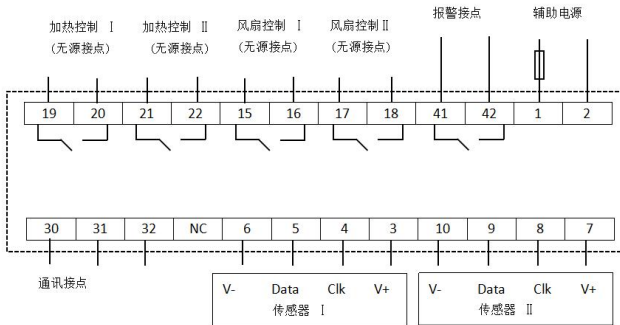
加热控制 Ⅰ
（无源接点）

加热控制 Ⅱ
（无源接点）

风扇控制 Ⅰ
（无源接点）

风扇控制Ⅱ
（无源接点）

报警接点

辅助电源

| 19 | 20 | 21 | 22 | 15 | 16 | 17 | 18 | 41 | 42 | 1 | 2 |
|---|---|---|---|---|---|---|---|---|---|---|---|

| 30 | 31 | 32 | NC | 6 | 5 | 4 | 3 | 10 | 9 | 8 | 7 |
|---|---|---|---|---|---|---|---|---|---|---|---|

通讯接点

V- Data Clk V+
传感器 Ⅰ

V- Data Clk V+
传感器 Ⅱ